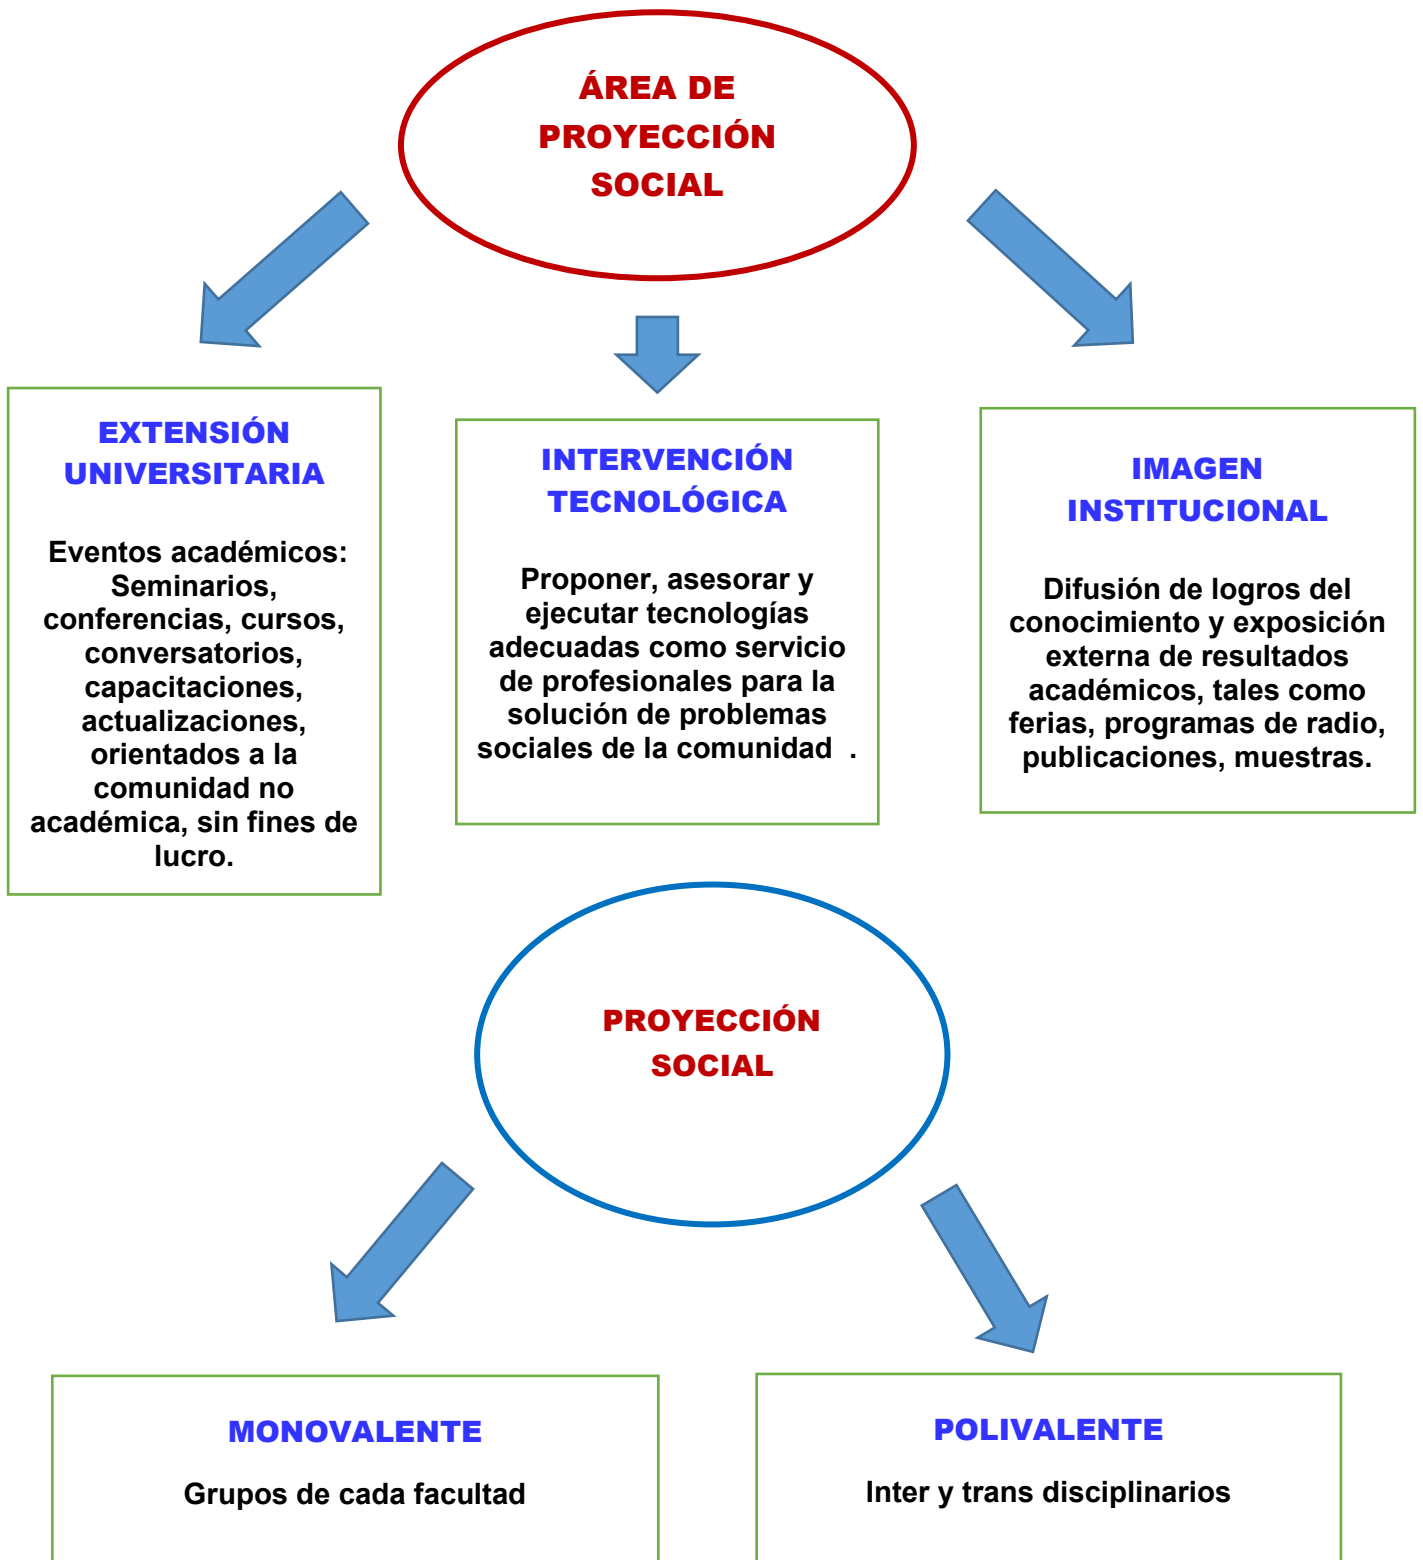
ÁREA DE PROYECCIÓN SOCIAL

EXTENSIÓN UNIVERSITARIA

Eventos académicos: Seminarios, conferencias, cursos, conversatorios, capacitaciones, actualizaciones, orientados a la comunidad no académica, sin fines de lucro.

INTERVENCIÓN TECNOLÓGICA

Proponer, asesorar y ejecutar tecnologías adecuadas como servicio de profesionales para la solución de problemas sociales de la comunidad .

IMAGEN INSTITUCIONAL

Difusión de logros del conocimiento y exposición externa de resultados académicos, tales como ferias, programas de radio, publicaciones, muestras.

PROYECCIÓN SOCIAL

MONOVALENTE

Grupos de cada facultad

POLIVALENTE

Inter y trans disciplinarios